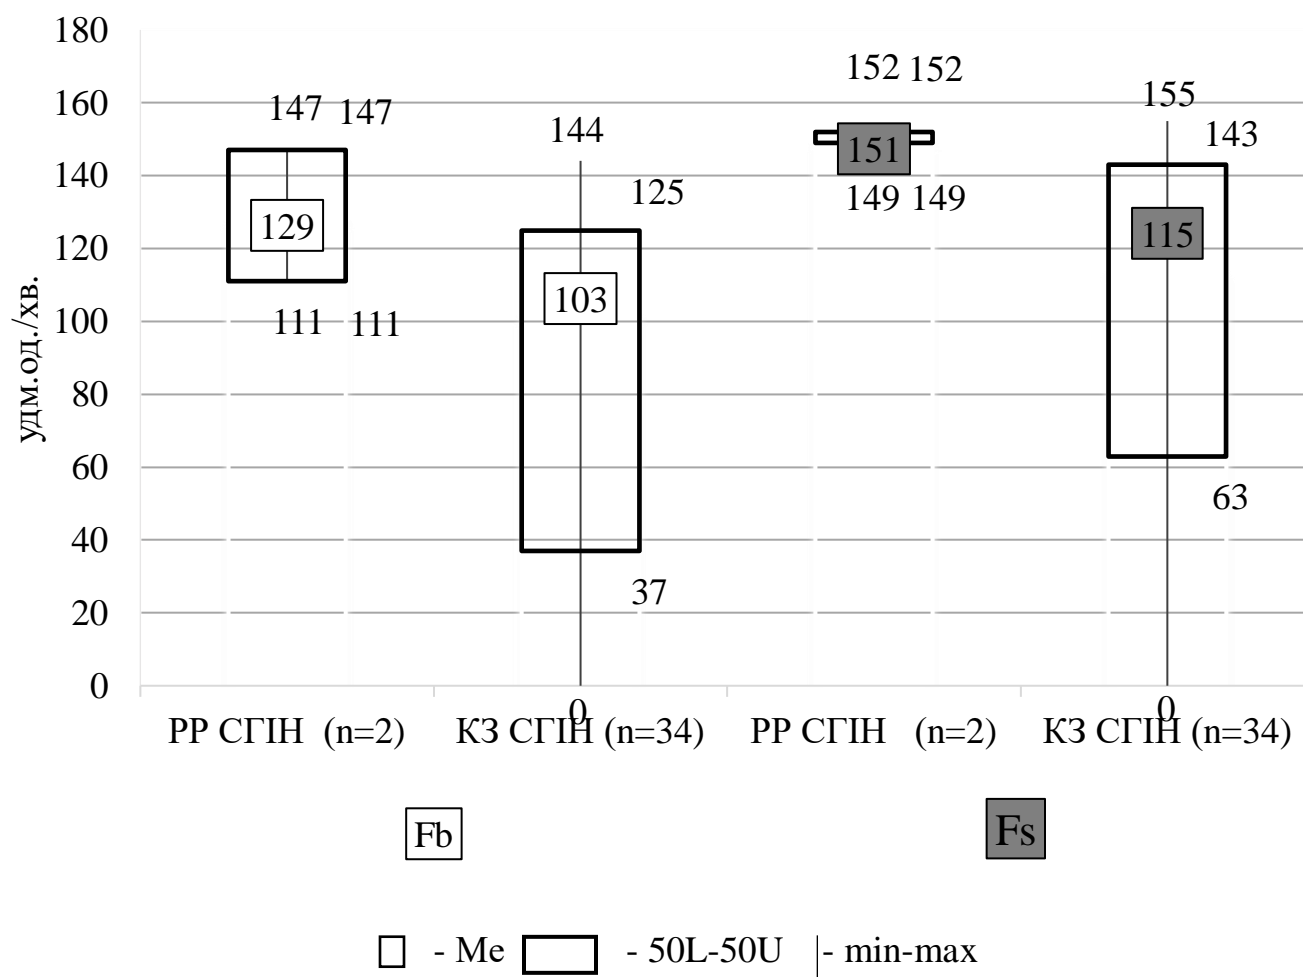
180
160
140
120
100
80
60
40
20
0

удм.од./хв.

147 147
129
111 111

144
125
103
37
0

152 152
151
149 149

155
143
115
63
0

РР СГІН (n=2)
КЗ СГІН (n=34)
РР СГІН (n=2)
КЗ СГІН (n=34)

Fb
Fs

- Me - 50L-50U - min-max